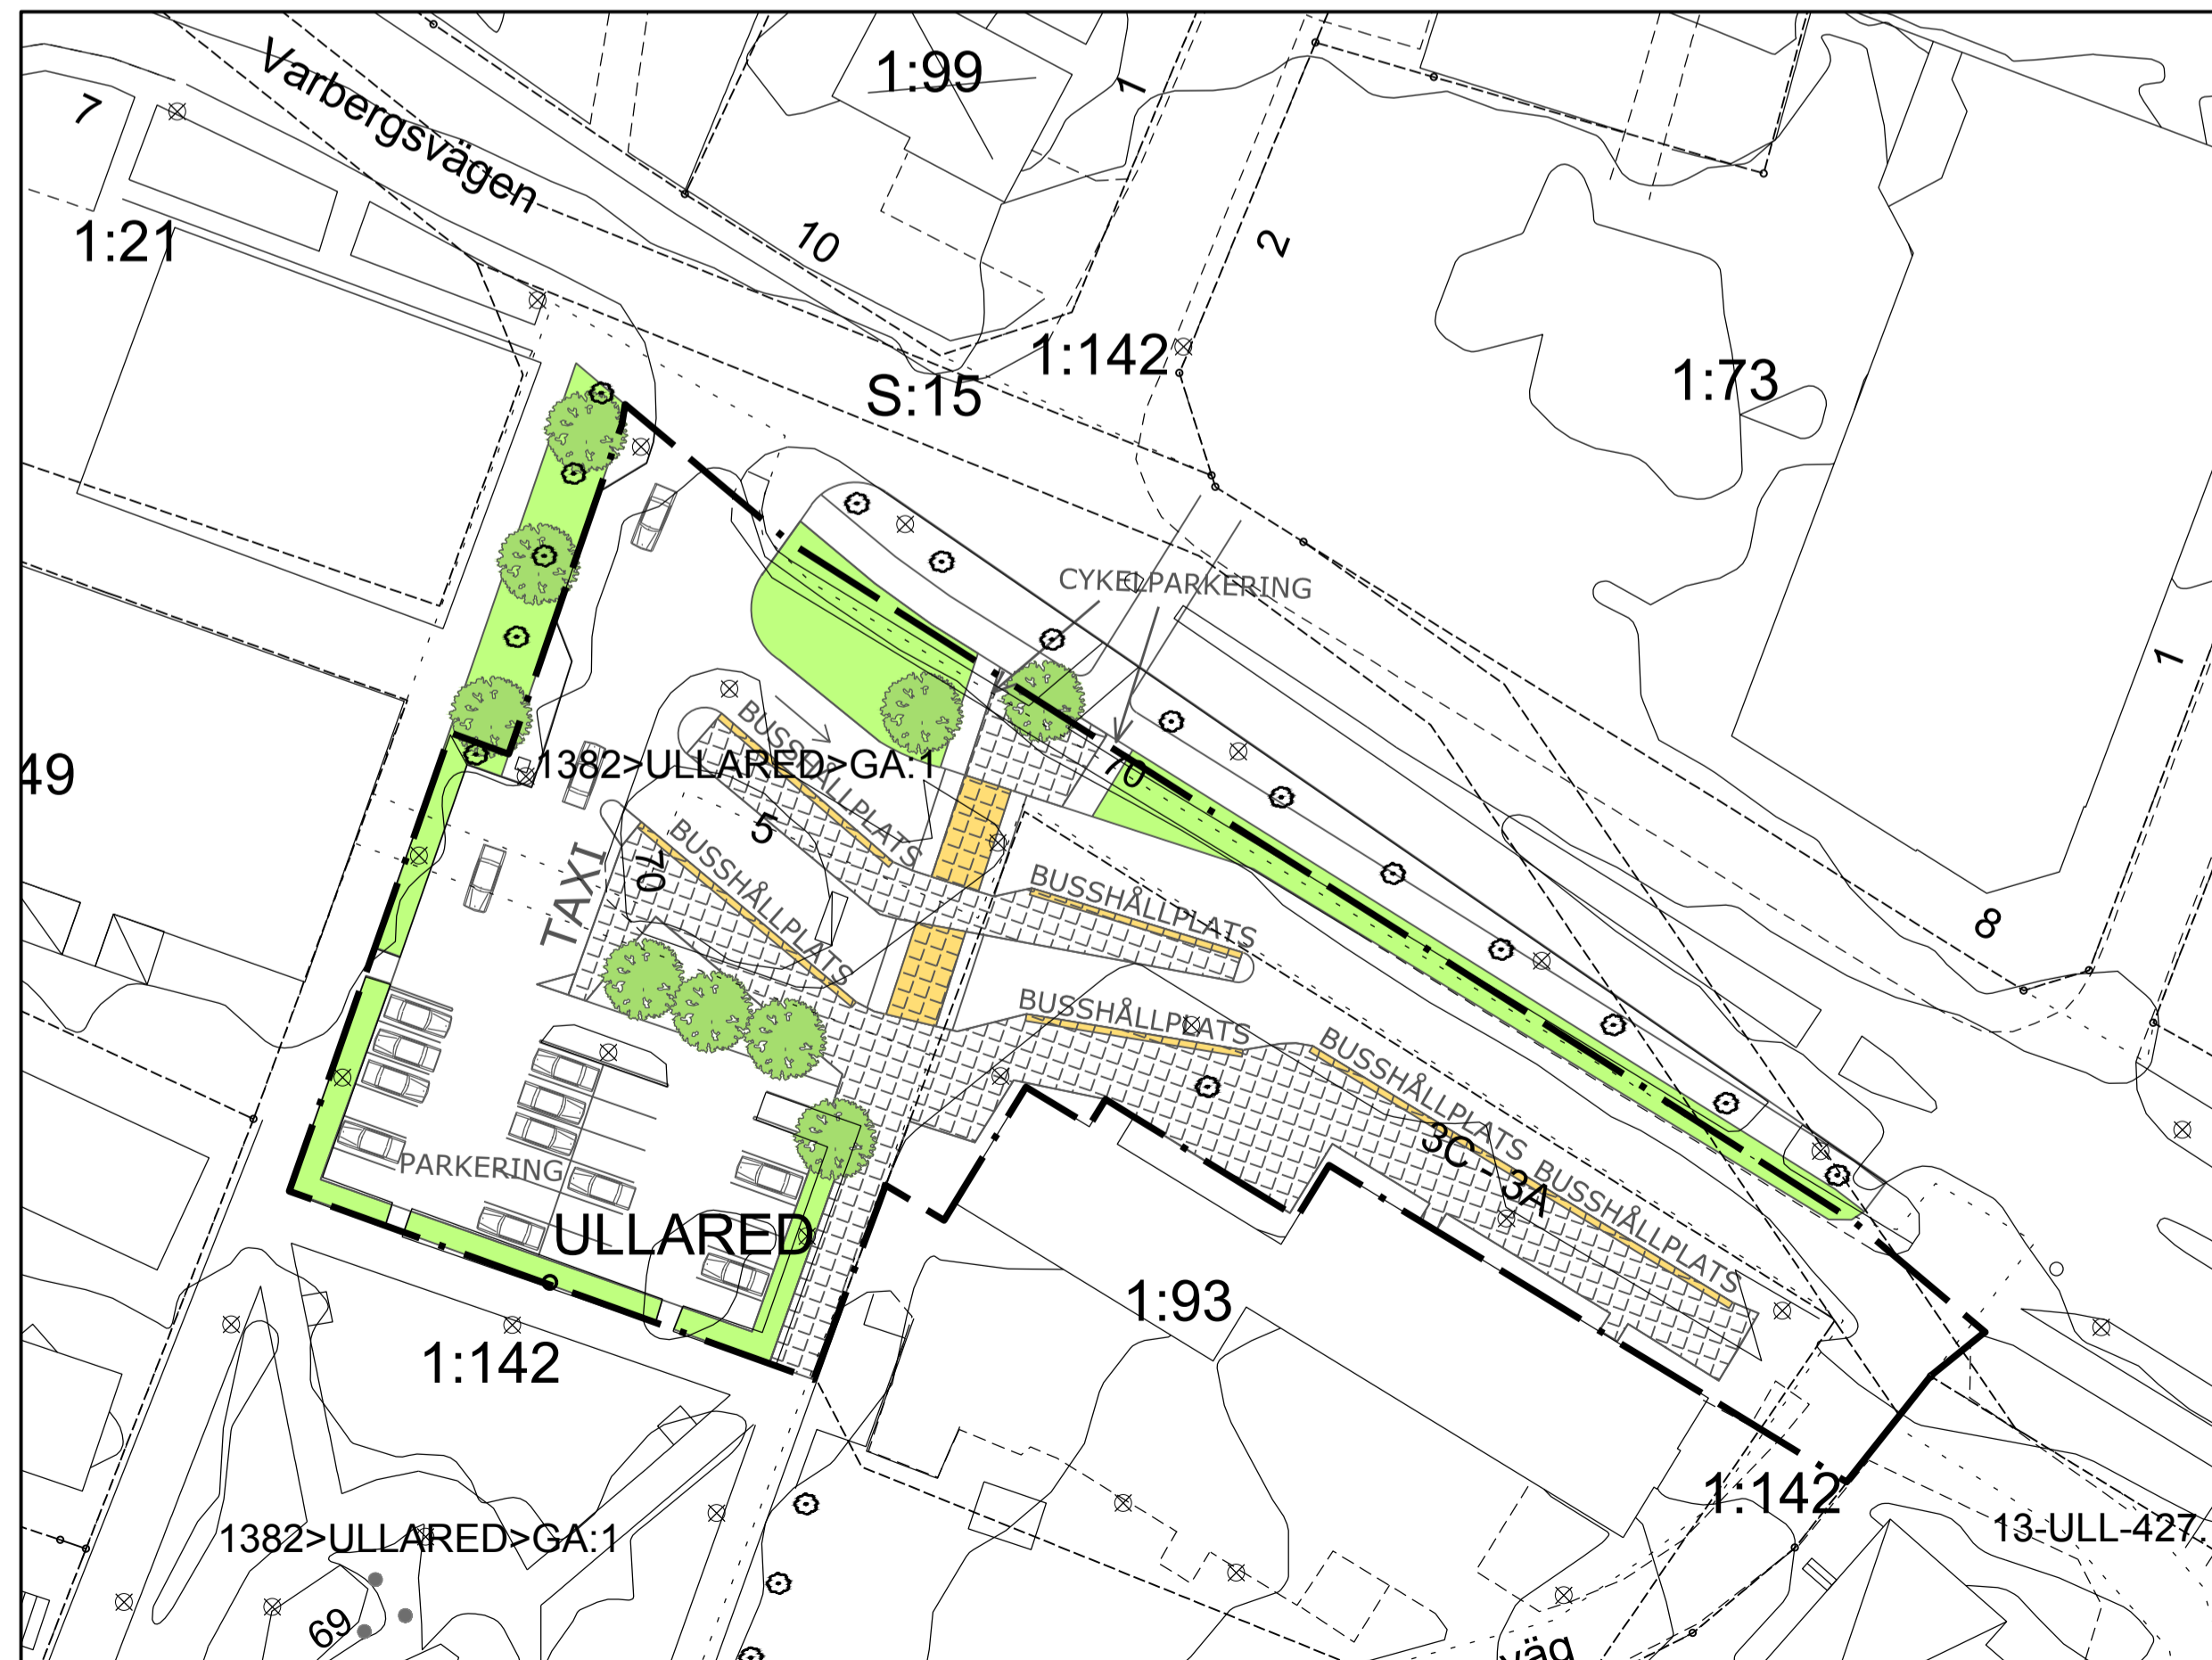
Varbergsvägen

7

1:21

1:99

1

10

2

1:142

S:15

1:73

CYKELPARKERING

1

49

1382>ULLARED>GA:1

BUSSHÅLLPLATS

5

70

70

TAXI

BUSSHÅLLPLATS

BUSSHÅLLPLATS

8

BUSSHÅLLPLATS

BUSSHÅLLPLATS

3C - 3A

BUSSHÅLLPLATS

PARKERING

ULLARED

1:93

1:142

1:142

13-ULL-427.

1382>ULLARED>GA:1

69

väg